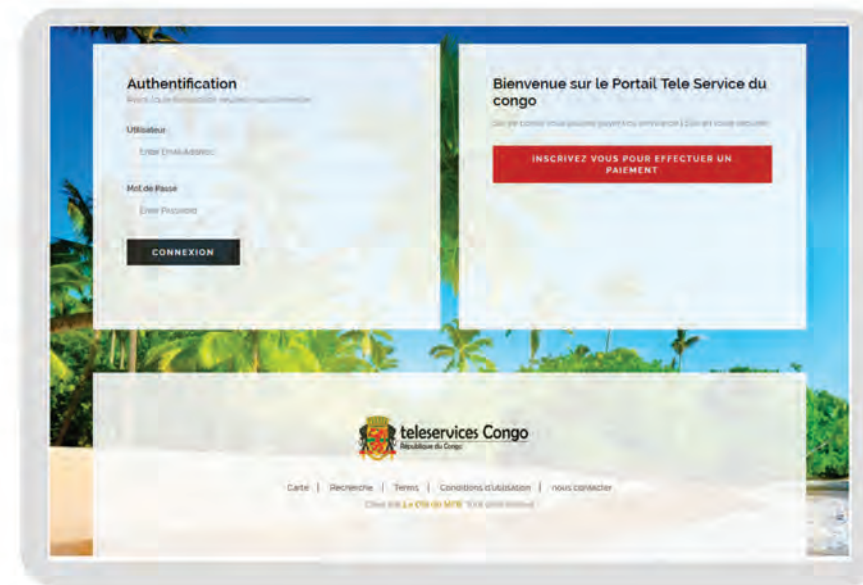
Authentification

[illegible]

Utilisateur

Enter Email Address

Mot de Passe

Enter Password

CONNEXION

Bienvenue sur le Portail Tele Service du congo

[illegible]

INSCRIVEZ VOUS POUR EFFECTUER UN PAIEMENT

teleservices Congo

République du Congo

Carte | Recherche | Terms | Conditions d'utilisation | nous contacter

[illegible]